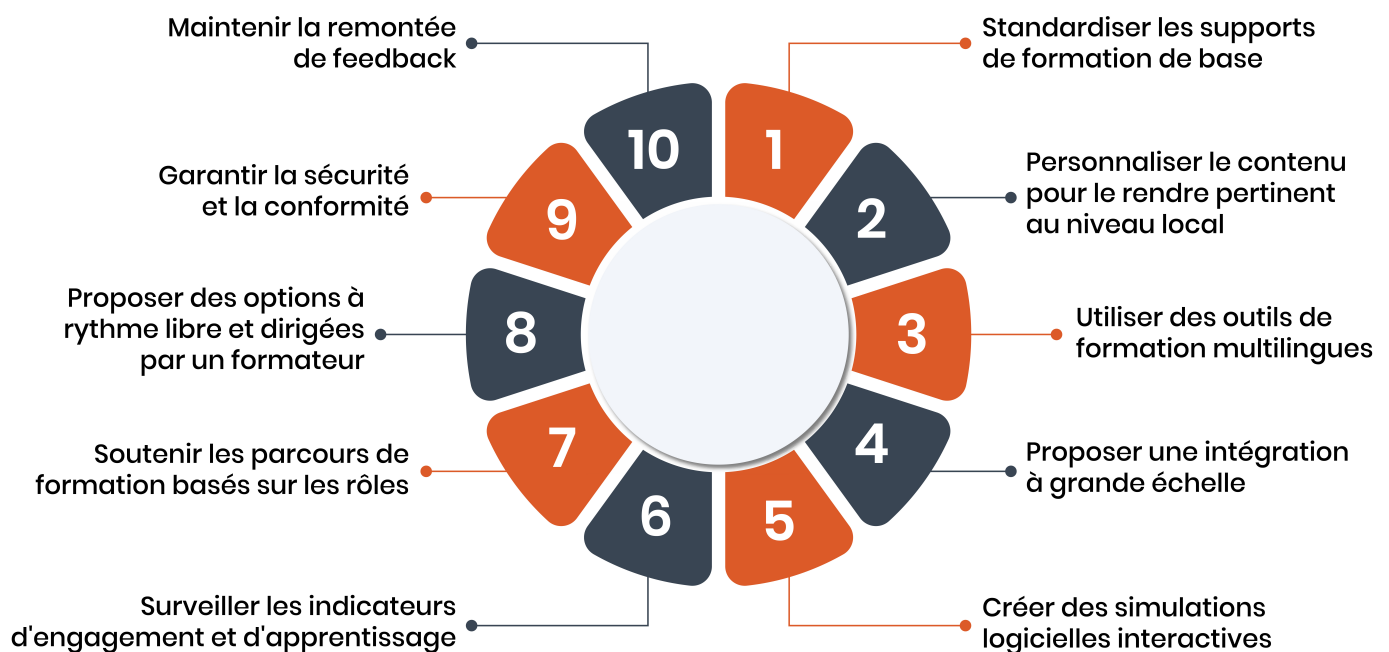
Maintenir la remontée de feedback

10

Standardiser les supports de formation de base

1

Garantir la sécurité et la conformité

9

Personnaliser le contenu pour le rendre pertinent au niveau local

2

Proposer des options à rythme libre et dirigées par un formateur

8

3

Utiliser des outils de formation multilingues

Soutenir les parcours de formation basés sur les rôles

7

4

Proposer une intégration à grande échelle

6

5

Surveiller les indicateurs d'engagement et d'apprentissage

Créer des simulations logicielles interactives